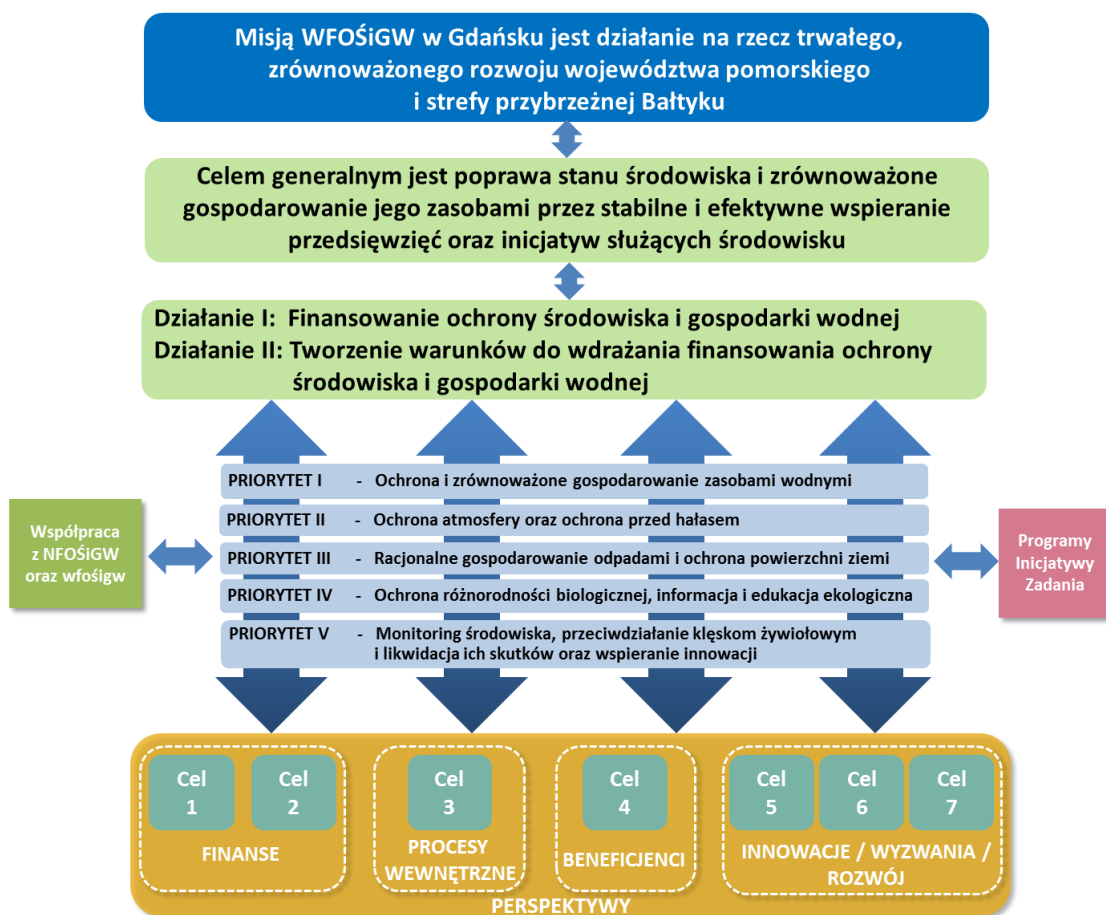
Misją WFOŚiGW w Gdańsku jest działanie na rzecz trwałego, zrównoważonego rozwoju województwa pomorskiego i strefy przybrzeżnej Bałtyku

Celem generalnym jest poprawa stanu środowiska i zrównoważone gospodarowanie jego zasobami przez stabilne i efektywne wspieranie przedsięwzięć oraz inicjatyw służących środowisku

Działanie I: Finansowanie ochrony środowiska i gospodarki wodnej
Działanie II: Tworzenie warunków do wdrażania finansowania ochrony środowiska i gospodarki wodnej

Współpraca z NFOŚiGW oraz wfośigw

PRIORYTET I - Ochrona i zrównoważone gospodarowanie zasobami wodnymi
PRIORYTET II - Ochrona atmosfery oraz ochrona przed hałasem
PRIORYTET III - Racjonalne gospodarowanie odpadami i ochrona powierzchni ziemi
PRIORYTET IV - Ochrona różnorodności biologicznej, informacja i edukacja ekologiczna
PRIORYTET V - Monitoring środowiska, przeciwdziałanie klęskom żywiołowym i likwidacja ich skutków oraz wspieranie innowacji

Programy Inicjatywy Zadania

Cel 1
Cel 2
FINANSE

Cel 3
PROCESY WEWNĘTRZNE

Cel 4
BENEFICJENCI

Cel 5
Cel 6
Cel 7
INNOWACJE / WYZWANIA / ROZWÓJ

PERSPEKTYWY